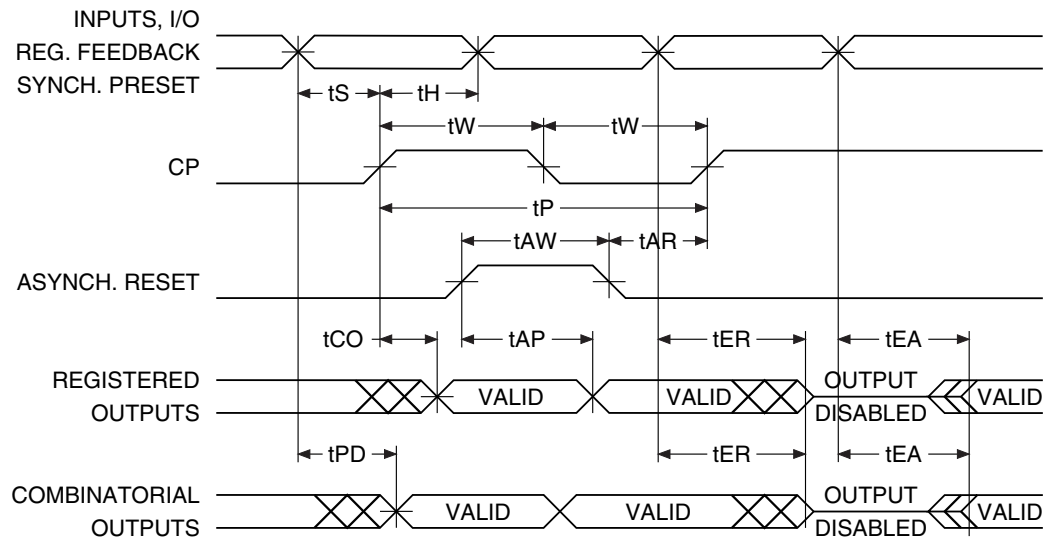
INPUTS, I/O
REG. FEEDBACK
SYNCH. PRESET

tS tH

tW tW

CP

tP

tAW tAR

ASYNCH. RESET

tCO tAP tER tEA

REGISTERED
OUTPUTS

VALID VALID OUTPUT DISABLED VALID

tPD tER tEA

COMBINATORIAL
OUTPUTS

VALID VALID OUTPUT DISABLED VALID